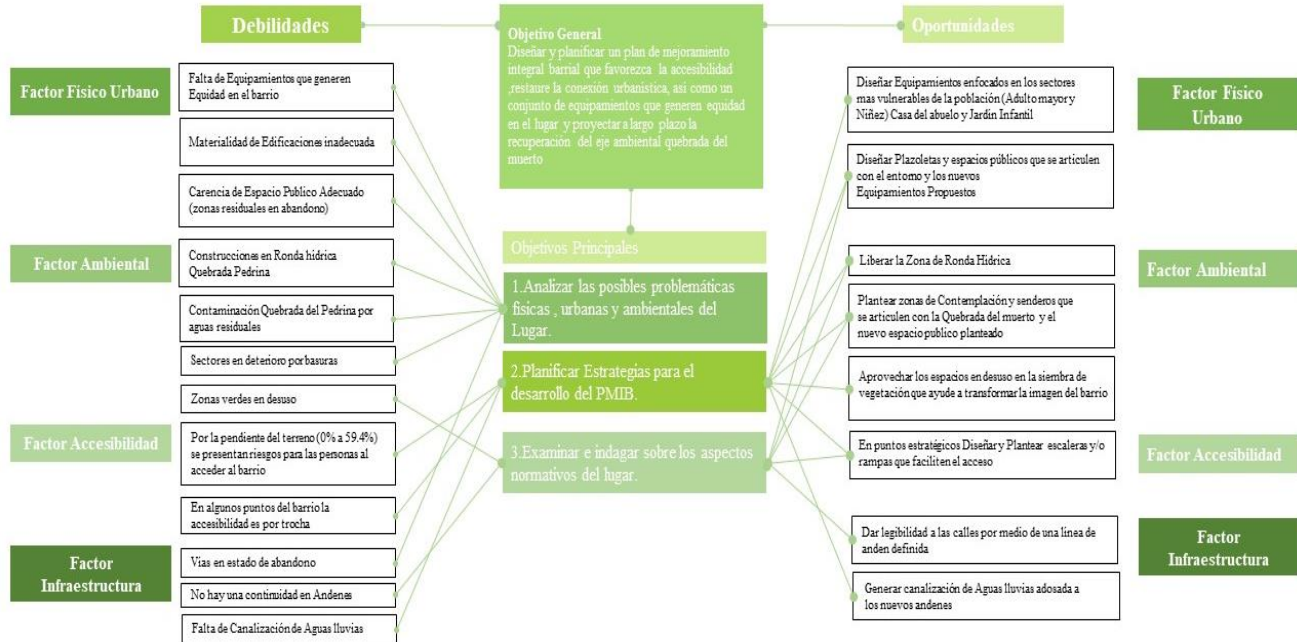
Debilidades

Objetivo General
Diseñar y planificar un plan de mejoramiento integral barrial que favorezca la accesibilidad ,restaure la conexión urbanística, así como un conjunto de equipamientos que generen equidad en el lugar y proyectar a largo plazo la recuperación del eje ambiental quebrada del muerto

Oportunidades

Factor Físico Urbano

Falta de Equipamientos que generen Equidad en el barrio

Materialidad de Edificaciones inadecuada

Carencia de Espacio Publico Adecuado (zonas residuales en abandono)

Factor Ambiental

Construcciones en Ronda hídrica Quebrada Pedrina

Contaminación Quebrada del Pedrina por aguas residuales

Sectores en deterioro por basuras

Zonas verdes en desuso

Factor Accesibilidad

Por la pendiente del terreno (0% a 59.4%) se presentan riesgos para las personas al acceder al barrio

En algunos puntos del barrio la accesibilidad es por trocha

Factor Infraestructura

Vias en estado de abandono

No hay una continuidad en Andenes

Falta de Canalización de Aguas lluvias

Objetivos Principales

1.Analizar las posibles problemáticas físicas , urbanas y ambientales del Lugar.

2.Planificar Estrategias para el desarrollo del PMIB.

3.Examinar e indagar sobre los aspectos normativos del lugar.

Diseñar Equipamientos enfocados en los sectores mas vulnerables de la población (Adulto mayor y Niñez) Casa del abuelo y Jardín Infantil

Diseñar Plazoletas y espacios públicos que se articulen con el entorno y los nuevos Equipamientos Propuestos

Liberar la Zona de Ronda Hídrica

Plantear zonas de Contemplación y senderos que se articulen con la Quebrada del muerto y el nuevo espacio publico planteado

Aprovechar los espacios en desuso en la siembra de vegetación que ayude a transformar la imagen del barrio

En puntos estratégicos Diseñar y Plantear escaleras y/o rampas que faciliten el acceso

Dar legibilidad a las calles por medio de una línea de anden definida

Generar canalización de Aguas lluvias adosada a los nuevos andenes

Factor Físico Urbano

Factor Ambiental

Factor Accesibilidad

Factor Infraestructura